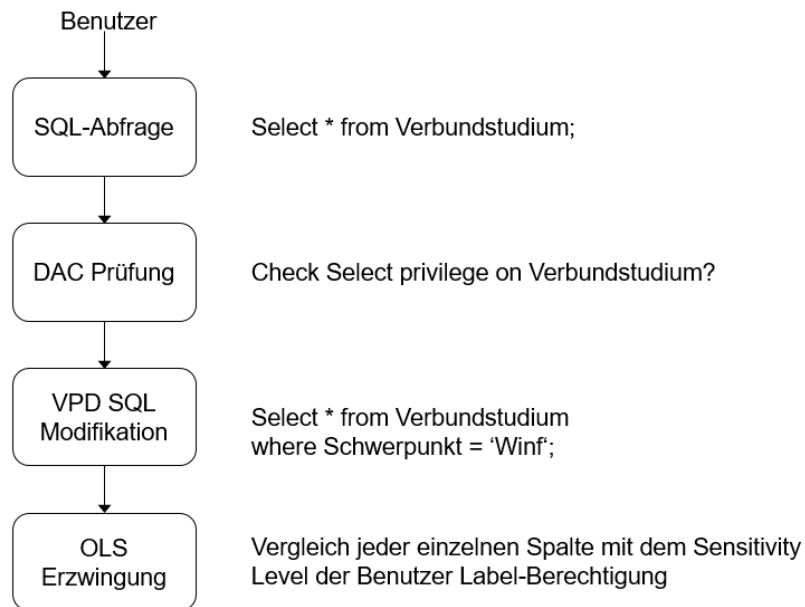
Benutzer

SQL-Abfrage

Select * from Verbundstudium;

DAC Prüfung

Check Select privilege on Verbundstudium?

VPD SQL Modifikation

Select * from Verbundstudium where Schwerpunkt = 'Winf';

OLS Erzwingung

Vergleich jeder einzelnen Spalte mit dem Sensitivity Level der Benutzer Label-Berechtigung